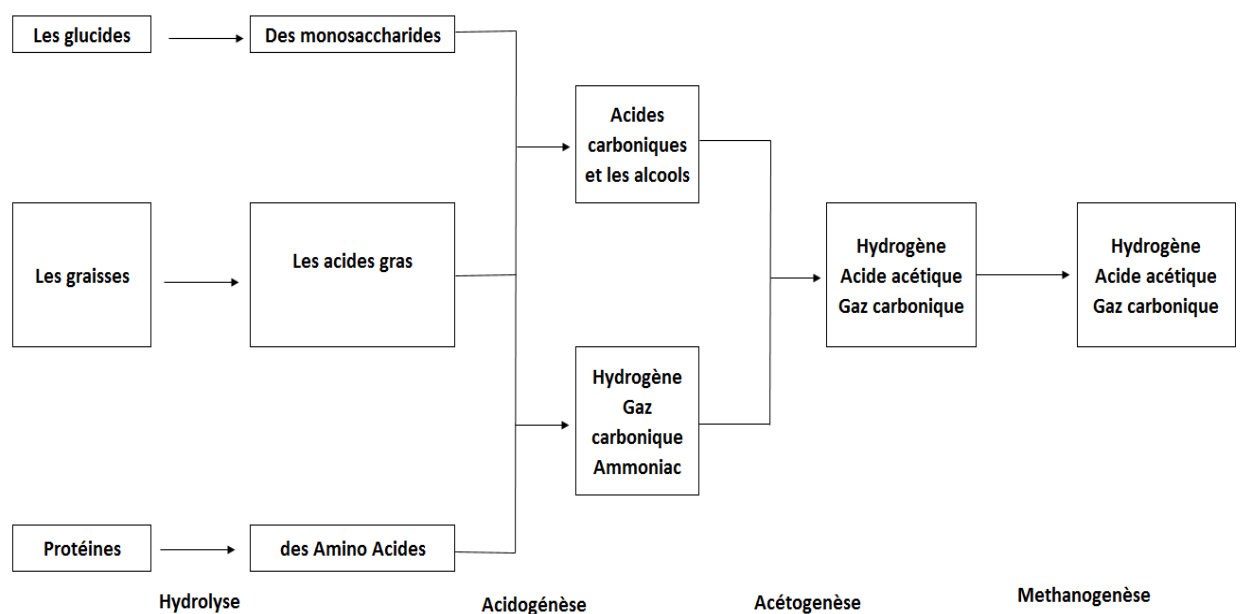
Les glucides

Des monosaccharides

Les graisses

Les acides gras

Protéines

des Amino Acides

Acides carboniques et les alcools

Hydrogène Gaz carbonique Ammoniac

Hydrogène Acide acétique Gaz carbonique

Hydrogène Acide acétique Gaz carbonique

Hydrolyse

Acidogénèse

Acétogenèse

Methanogenèse